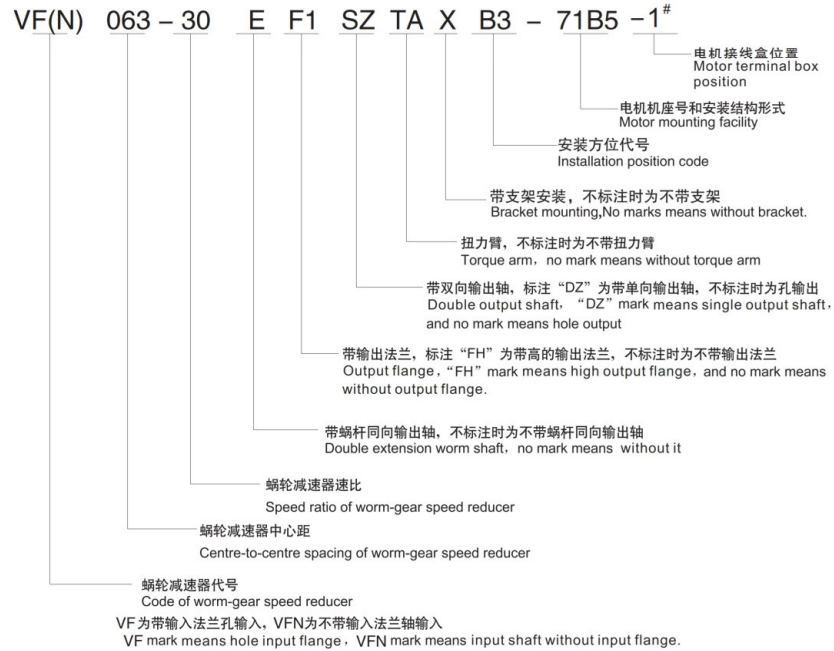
VF(N) 063 – 30 E F1 SZ TA X B3 – 71B5 –1#

电机接线盒位置
Motor terminal box position

电机机座号和安装结构形式
Motor mounting facility

安装方位代号
Installation position code

带支架安装，不标注时为不带支架
Bracket mounting,No marks means without bracket.

扭力臂，不标注时为不带扭力臂
Torque arm，no mark means without torque arm

带双向输出轴，标注“DZ”为带单向输出轴，不标注时为孔输出
Double output shaft，“DZ”mark means single output shaft，and no mark means hole output

带输出法兰，标注“FH”为带高的输出法兰，不标注时为不带输出法兰
Output flange，“FH” mark means high output flange，and no mark means without output flange.

带蜗杆同向输出轴，不标注时为不带蜗杆同向输出轴
Double extension worm shaft，no mark means without it

蜗轮减速器速比
Speed ratio of worm-gear speed reducer

蜗轮减速器中心距
Centre-to-centre spacing of worm-gear speed reducer

蜗轮减速器代号
Code of worm-gear speed reducer

VF为带输入法兰孔输入，VFN为不带输入法兰轴输入
VF mark means hole input flange，VFN mark means input shaft without input flange.